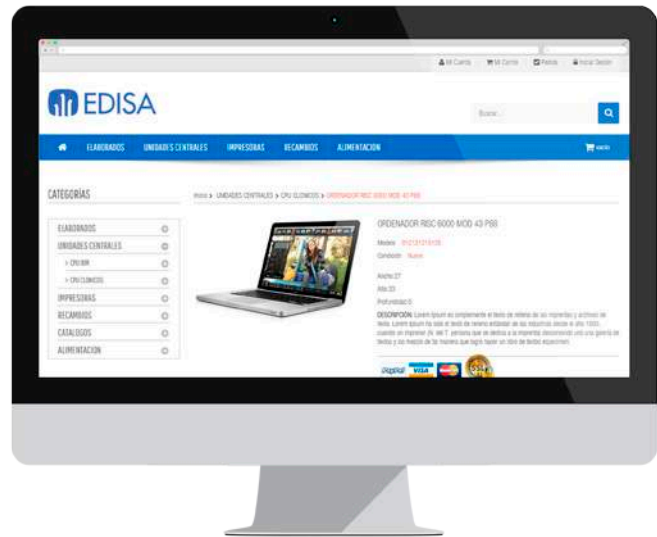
Mi Cuenta Mi Carrito Pedido Iniciar Sesión

EDISA

Buscar...

ELABORADOS UNIDADES CENTRALES IMPRESORAS RECAMBIOS ALIMENTACION

vacío

CATEGORÍAS

ELABORADOS
UNIDADES CENTRALES
> CPU IBM
> CPU CLONICOS
IMPRESORAS
RECAMBIOS
CATALOGOS
ALIMENTACION

Inicio > UNIDADES CENTRALES > CPU CLONICOS > ORDENADOR RISC 6000 MOD 43 P88

ORDENADOR RISC 6000 MOD 43 P88

Modelo: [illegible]

Condición: Nuevo

Ancho:27

Alto:33

Profundidad:0

DESCRIPCIÓN: Lorem Ipsum es simplemente el texto de relleno de las imprentas y archivos de texto. Lorem Ipsum ha sido el texto de relleno estándar de las industrias desde el año 1500, cuando un impresor (N. del T. persona que se dedica a la imprenta) desconocido usó una galería de textos y los mezcló de tal manera que logró hacer un libro de textos especimen.

PayPal VISA